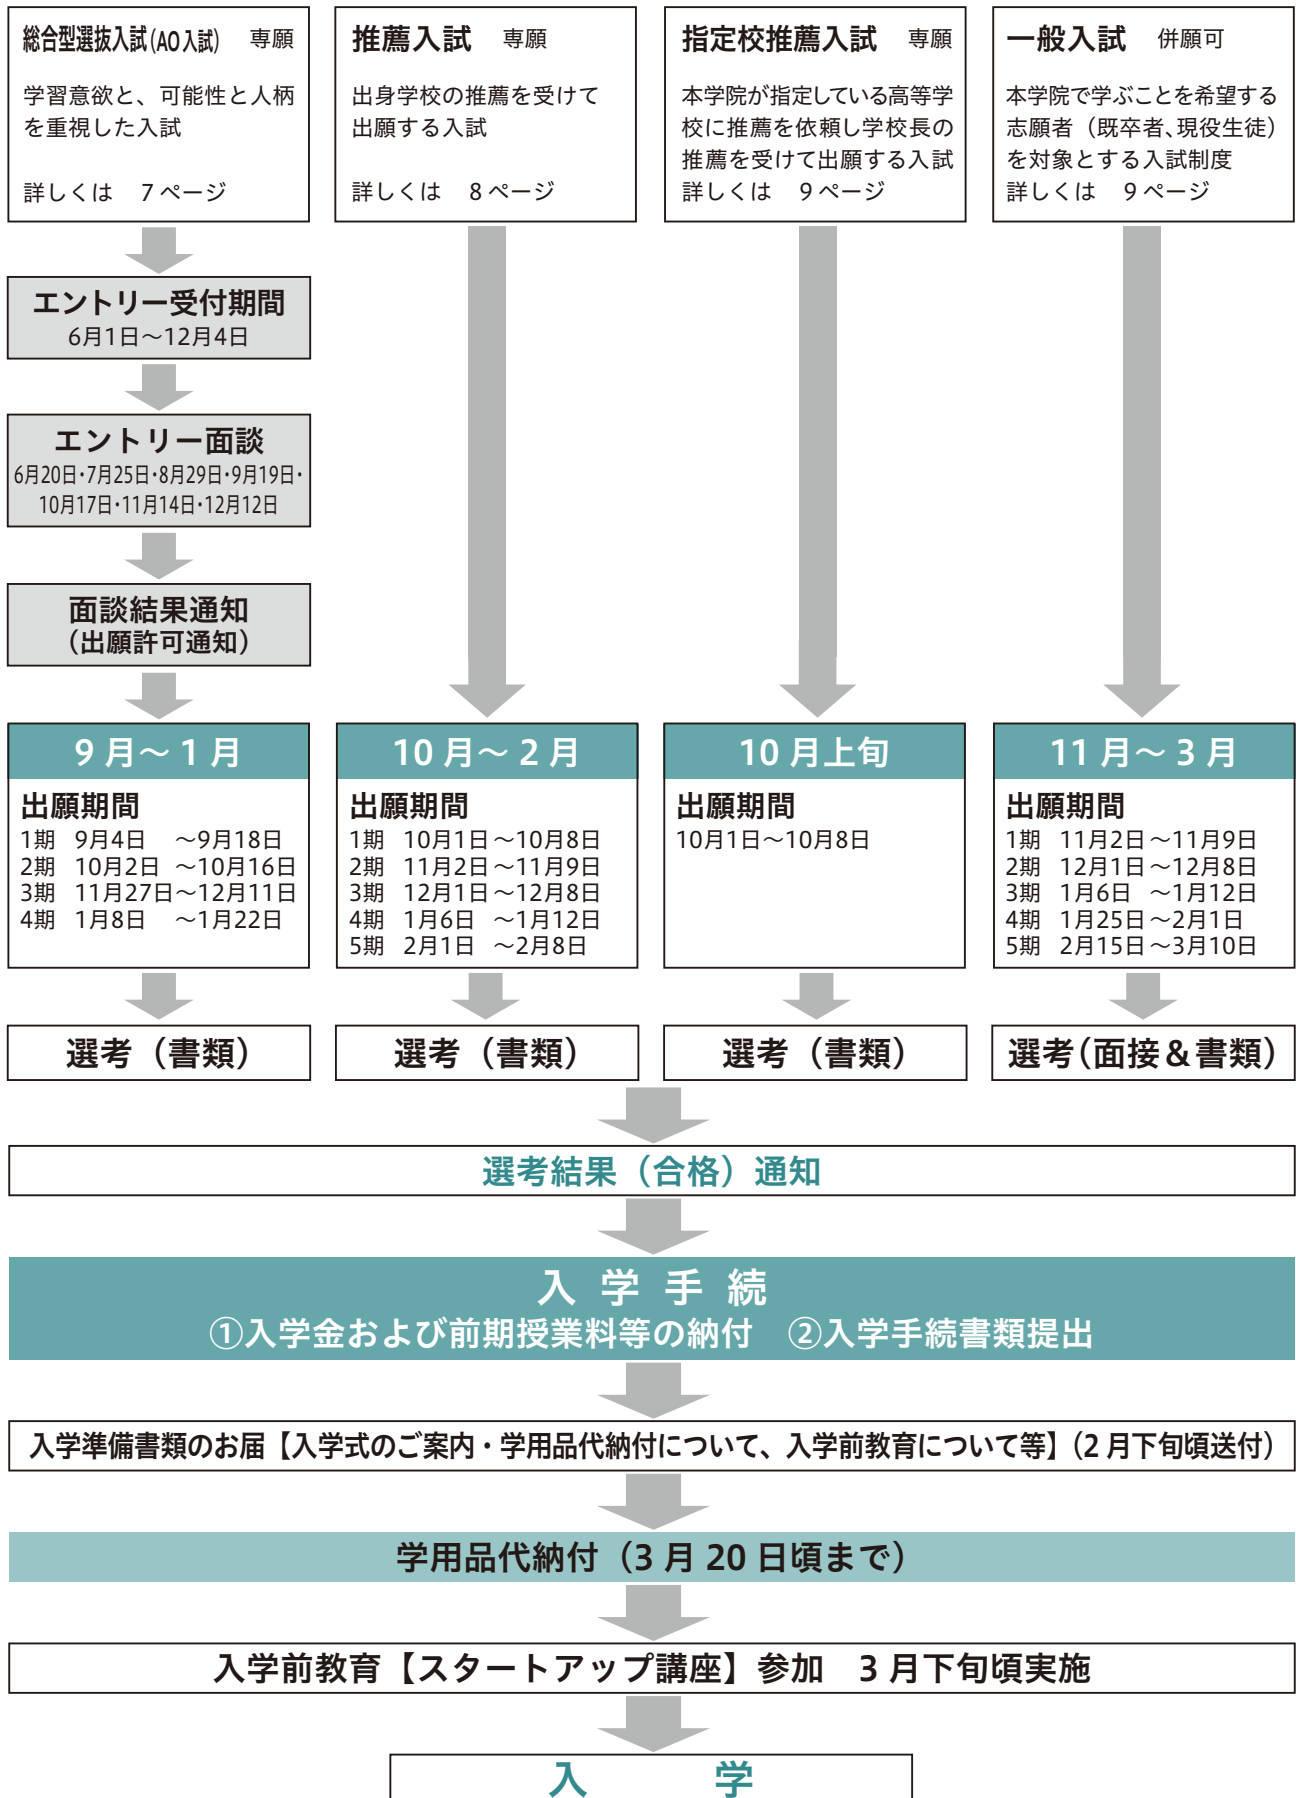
総合型選抜入試(AO入試)　専願

学習意欲と、可能性と人柄を重視した入試

詳しくは　7ページ

推薦入試　専願

出身学校の推薦を受けて出願する入試

詳しくは　8ページ

指定校推薦入試　専願

本学院が指定している高等学校に推薦を依頼し学校長の推薦を受けて出願する入試

詳しくは　9ページ

一般入試　併願可

本学院で学ぶことを希望する志願者（既卒者、現役生徒）を対象とする入試制度

詳しくは　9ページ

エントリー受付期間
6月1日～12月4日

エントリー面談
6月20日・7月25日・8月29日・9月19日・10月17日・11月14日・12月12日

面談結果通知
（出願許可通知）

9月～1月

出願期間
1期　9月4日　～9月18日
2期　10月2日　～10月16日
3期　11月27日～12月11日
4期　1月8日　～1月22日

10月～2月

出願期間
1期　10月1日～10月8日
2期　11月2日～11月9日
3期　12月1日～12月8日
4期　1月6日　～1月12日
5期　2月1日　～2月8日

10月上旬

出願期間
10月1日～10月8日

11月～3月

出願期間
1期　11月2日～11月9日
2期　12月1日～12月8日
3期　1月6日　～1月12日
4期　1月25日～2月1日
5期　2月15日～3月10日

選考（書類）

選考（書類）

選考（書類）

選考（面接＆書類）

選考結果（合格）通知

入学手続
①入学金および前期授業料等の納付　②入学手続書類提出

入学準備書類のお届【入学式のご案内・学用品代納付について、入学前教育について等】（2月下旬頃送付）

学用品代納付（3月20日頃まで）

入学前教育【スタートアップ講座】参加　3月下旬頃実施

入　学